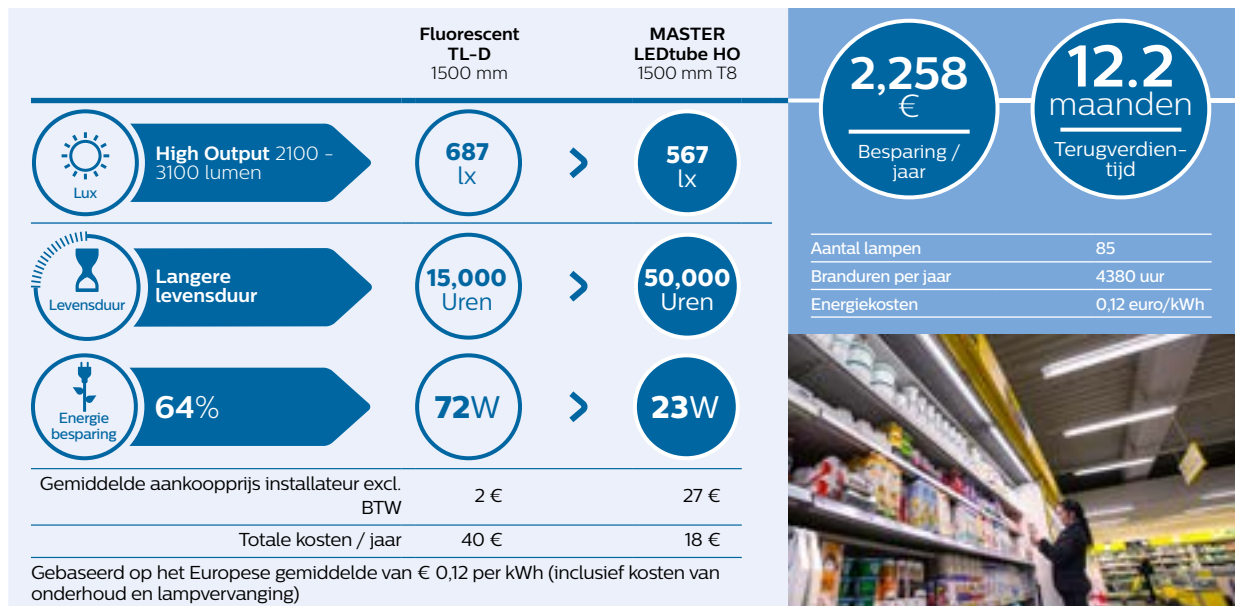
| | Fluorescent TL-D 1500 mm | | MASTER LEDtube HO 1500 mm T8 |
|---|---|---|---|
| Lux — High Output 2100 - 3100 lumen | 687 lx | > | 567 lx |
| Levensduur — Langere levensduur | 15,000 Uren | > | 50,000 Uren |
| Energie besparing — 64% | 72W | > | 23W |
| Gemiddelde aankoopprijs installateur excl. BTW | 2 € | | 27 € |
| Totale kosten / jaar | 40 € | | 18 € |

Gebaseerd op het Europese gemiddelde van € 0,12 per kWh (inclusief kosten van onderhoud en lampvervanging)

2,258 €
Besparing / jaar

12.2 maanden
Terugverdien-tijd

| | |
|---|---|
| Aantal lampen | 85 |
| Branduren per jaar | 4380 uur |
| Energiekosten | 0,12 euro/kWh |